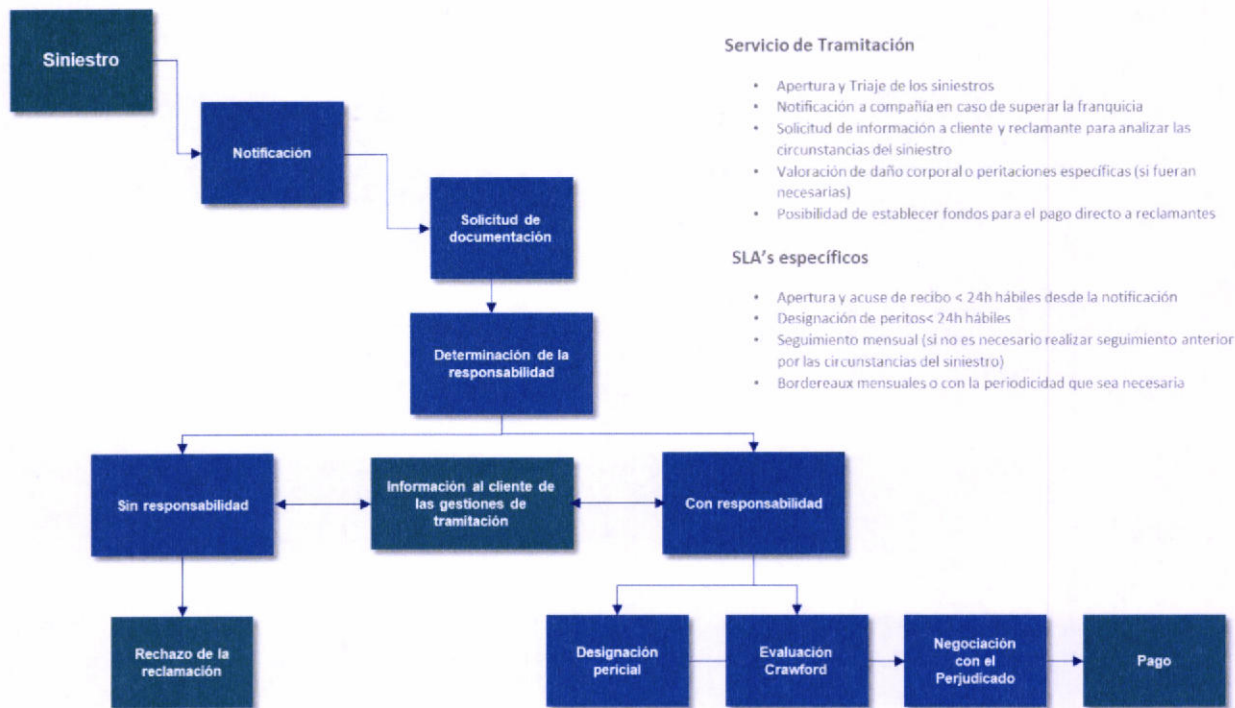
Siniestro

Notificación

Solicitud de documentación

Determinación de la responsabilidad

Sin responsabilidad

Información al cliente de las gestiones de tramitación

Con responsabilidad

Rechazo de la reclamación

Designación pericial

Evaluación Crawford

Negociación con el Perjudicado

Pago

Servicio de Tramitación

- Apertura y Triaje de los siniestros
- Notificación a compañía en caso de superar la franquicia
- Solicitud de información a cliente y reclamante para analizar las circunstancias del siniestro
- Valoración de daño corporal o peritaciones específicas (si fueran necesarias)
- Posibilidad de establecer fondos para el pago directo a reclamantes

SLA's específicos

- Apertura y acuse de recibo < 24h hábiles desde la notificación
- Designación de peritos< 24h hábiles
- Seguimiento mensual (si no es necesario realizar seguimiento anterior por las circunstancias del siniestro)
- Bordereaux mensuales o con la periodicidad que sea necesaria